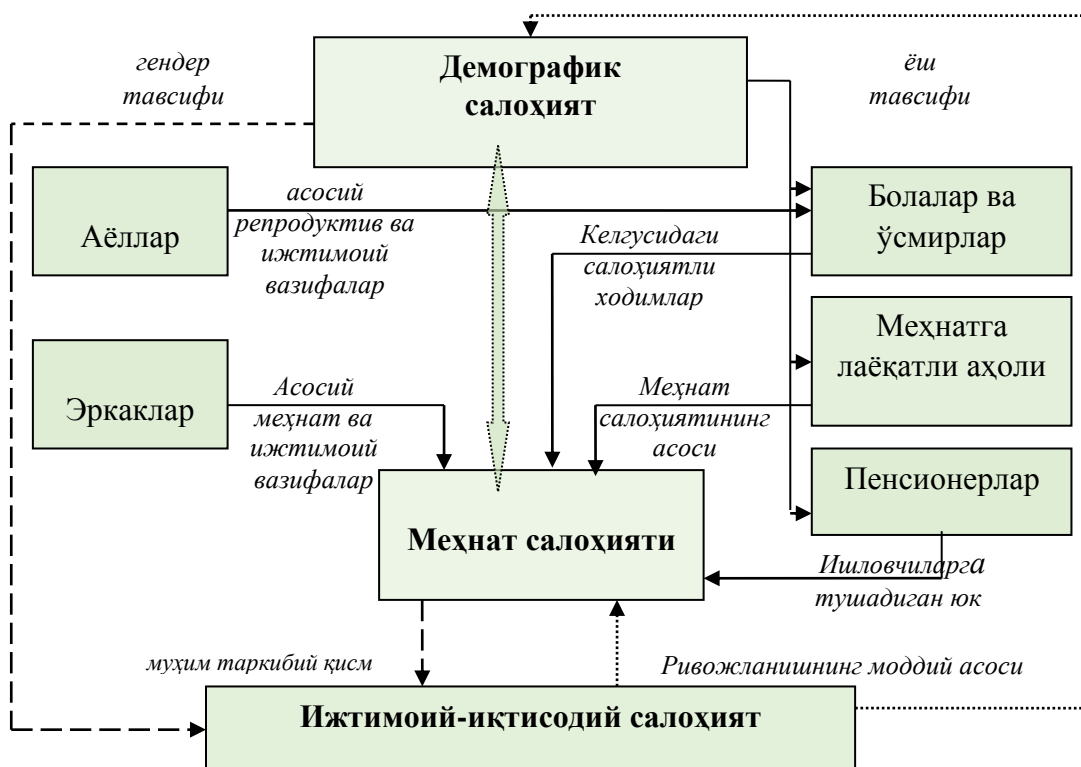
генder тавсифи

Демографик салоҳият

ёш тавсифи

Аёллар

асосий репродуктив ва ижтимоий вазифалар

Болалар ва ўсмирлар

Келгусидаги салоҳиятли ходимлар

Меҳнатга лаёқатли аҳоли

Эркаклар

Асосий меҳнат ва ижтимоий вазифалар

Меҳнат салоҳиятининг асоси

Пенсионерлар

Меҳнат салоҳияти

Ишловчиларга тушадиган юк

муҳим таркибий қисм

Ривожланишнинг моддий асоси

Ижтимоий-иқтисодий салоҳият